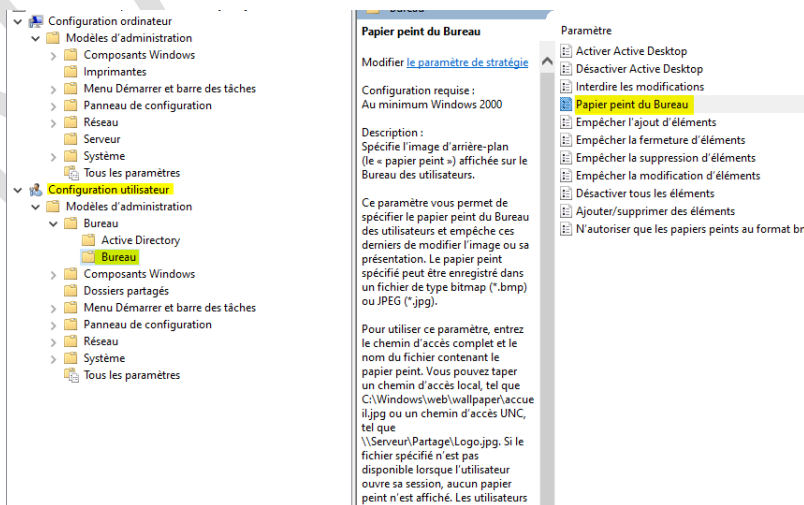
Configuration ordinateur
Modèles d'administration
Composants Windows
Imprimantes
Menu Démarrer et barre des tâches
Panneau de configuration
Réseau
Serveur
Système
Tous les paramètres
Configuration utilisateur
Modèles d'administration
Bureau
Active Directory
Bureau
Composants Windows
Dossiers partagés
Menu Démarrer et barre des tâches
Panneau de configuration
Réseau
Système
Tous les paramètres

Bureau

Papier peint du Bureau

Modifier le paramètre de stratégie

Configuration requise :
Au minimum Windows 2000

Description :
Spécifie l'image d'arrière-plan (le « papier peint ») affichée sur le Bureau des utilisateurs.

Ce paramètre vous permet de spécifier le papier peint du Bureau des utilisateurs et empêche ces derniers de modifier l'image ou sa présentation. Le papier peint spécifié peut être enregistré dans un fichier de type bitmap (*.bmp) ou JPEG (*.jpg).

Pour utiliser ce paramètre, entrez le chemin d'accès complet et le nom du fichier contenant le papier peint. Vous pouvez taper un chemin d'accès local, tel que C:\Windows\web\wallpaper\accueil.jpg ou un chemin d'accès UNC, tel que \\Serveur\Partage\Logo.jpg. Si le fichier spécifié n'est pas disponible lorsque l'utilisateur ouvre sa session, aucun papier peint n'est affiché. Les utilisateurs

Paramètre
Activer Active Desktop
Désactiver Active Desktop
Interdire les modifications
Papier peint du Bureau
Empêcher l'ajout d'éléments
Empêcher la fermeture d'éléments
Empêcher la suppression d'éléments
Empêcher la modification d'éléments
Désactiver tous les éléments
Ajouter/supprimer des éléments
N'autoriser que les papiers peints au format br